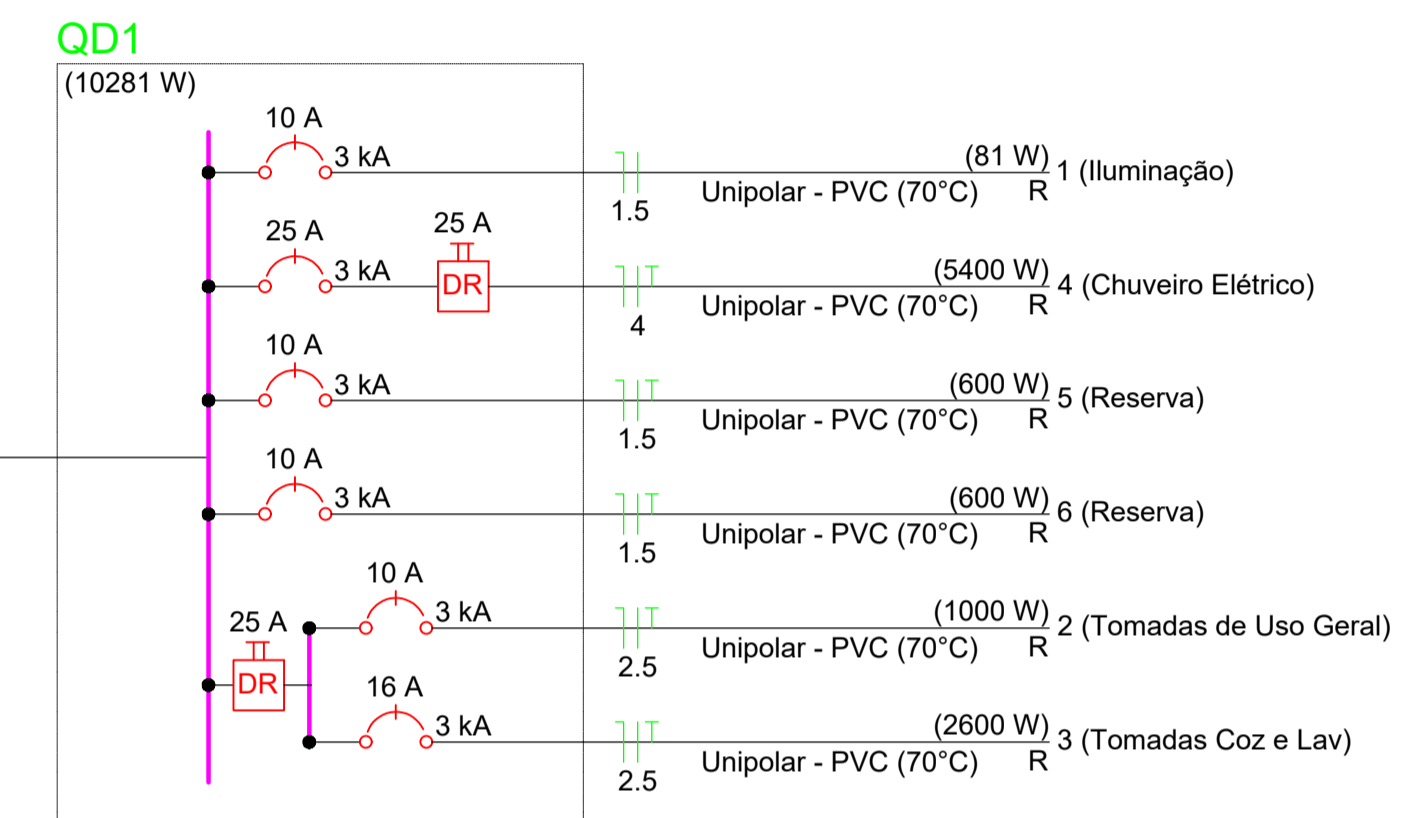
QD1

(10281 W)

10 A
3 kA
1.5
Unipolar - PVC (70°C)
(81 W)
R
1 (Iluminação)

25 A
3 kA
25 A
DR
4
Unipolar - PVC (70°C)
(5400 W)
R
4 (Chuveiro Elétrico)

10 A
3 kA
1.5
Unipolar - PVC (70°C)
(600 W)
R
5 (Reserva)

10 A
3 kA
1.5
Unipolar - PVC (70°C)
(600 W)
R
6 (Reserva)

25 A
DR
10 A
3 kA
2.5
Unipolar - PVC (70°C)
(1000 W)
R
2 (Tomadas de Uso Geral)

16 A
3 kA
2.5
Unipolar - PVC (70°C)
(2600 W)
R
3 (Tomadas Coz e Lav)